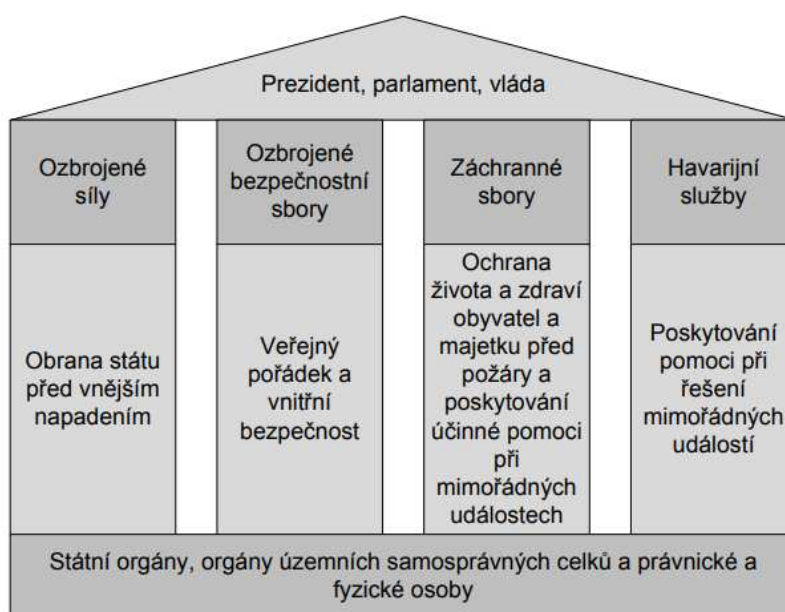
Prezident, parlament, vláda

Ozbrojené síly

Obrana státu před vnějším napadením

Ozbrojené bezpečnostní sbory

Veřejný pořádek a vnitřní bezpečnost

Záchranné sbory

Ochrana života a zdraví obyvatel a majetku před požáry a poskytování účinné pomoci při mimořádných událostech

Havarijní služby

Poskytování pomoci při řešení mimořádných událostí

Státní orgány, orgány územních samosprávných celků a právnické a fyzické osoby